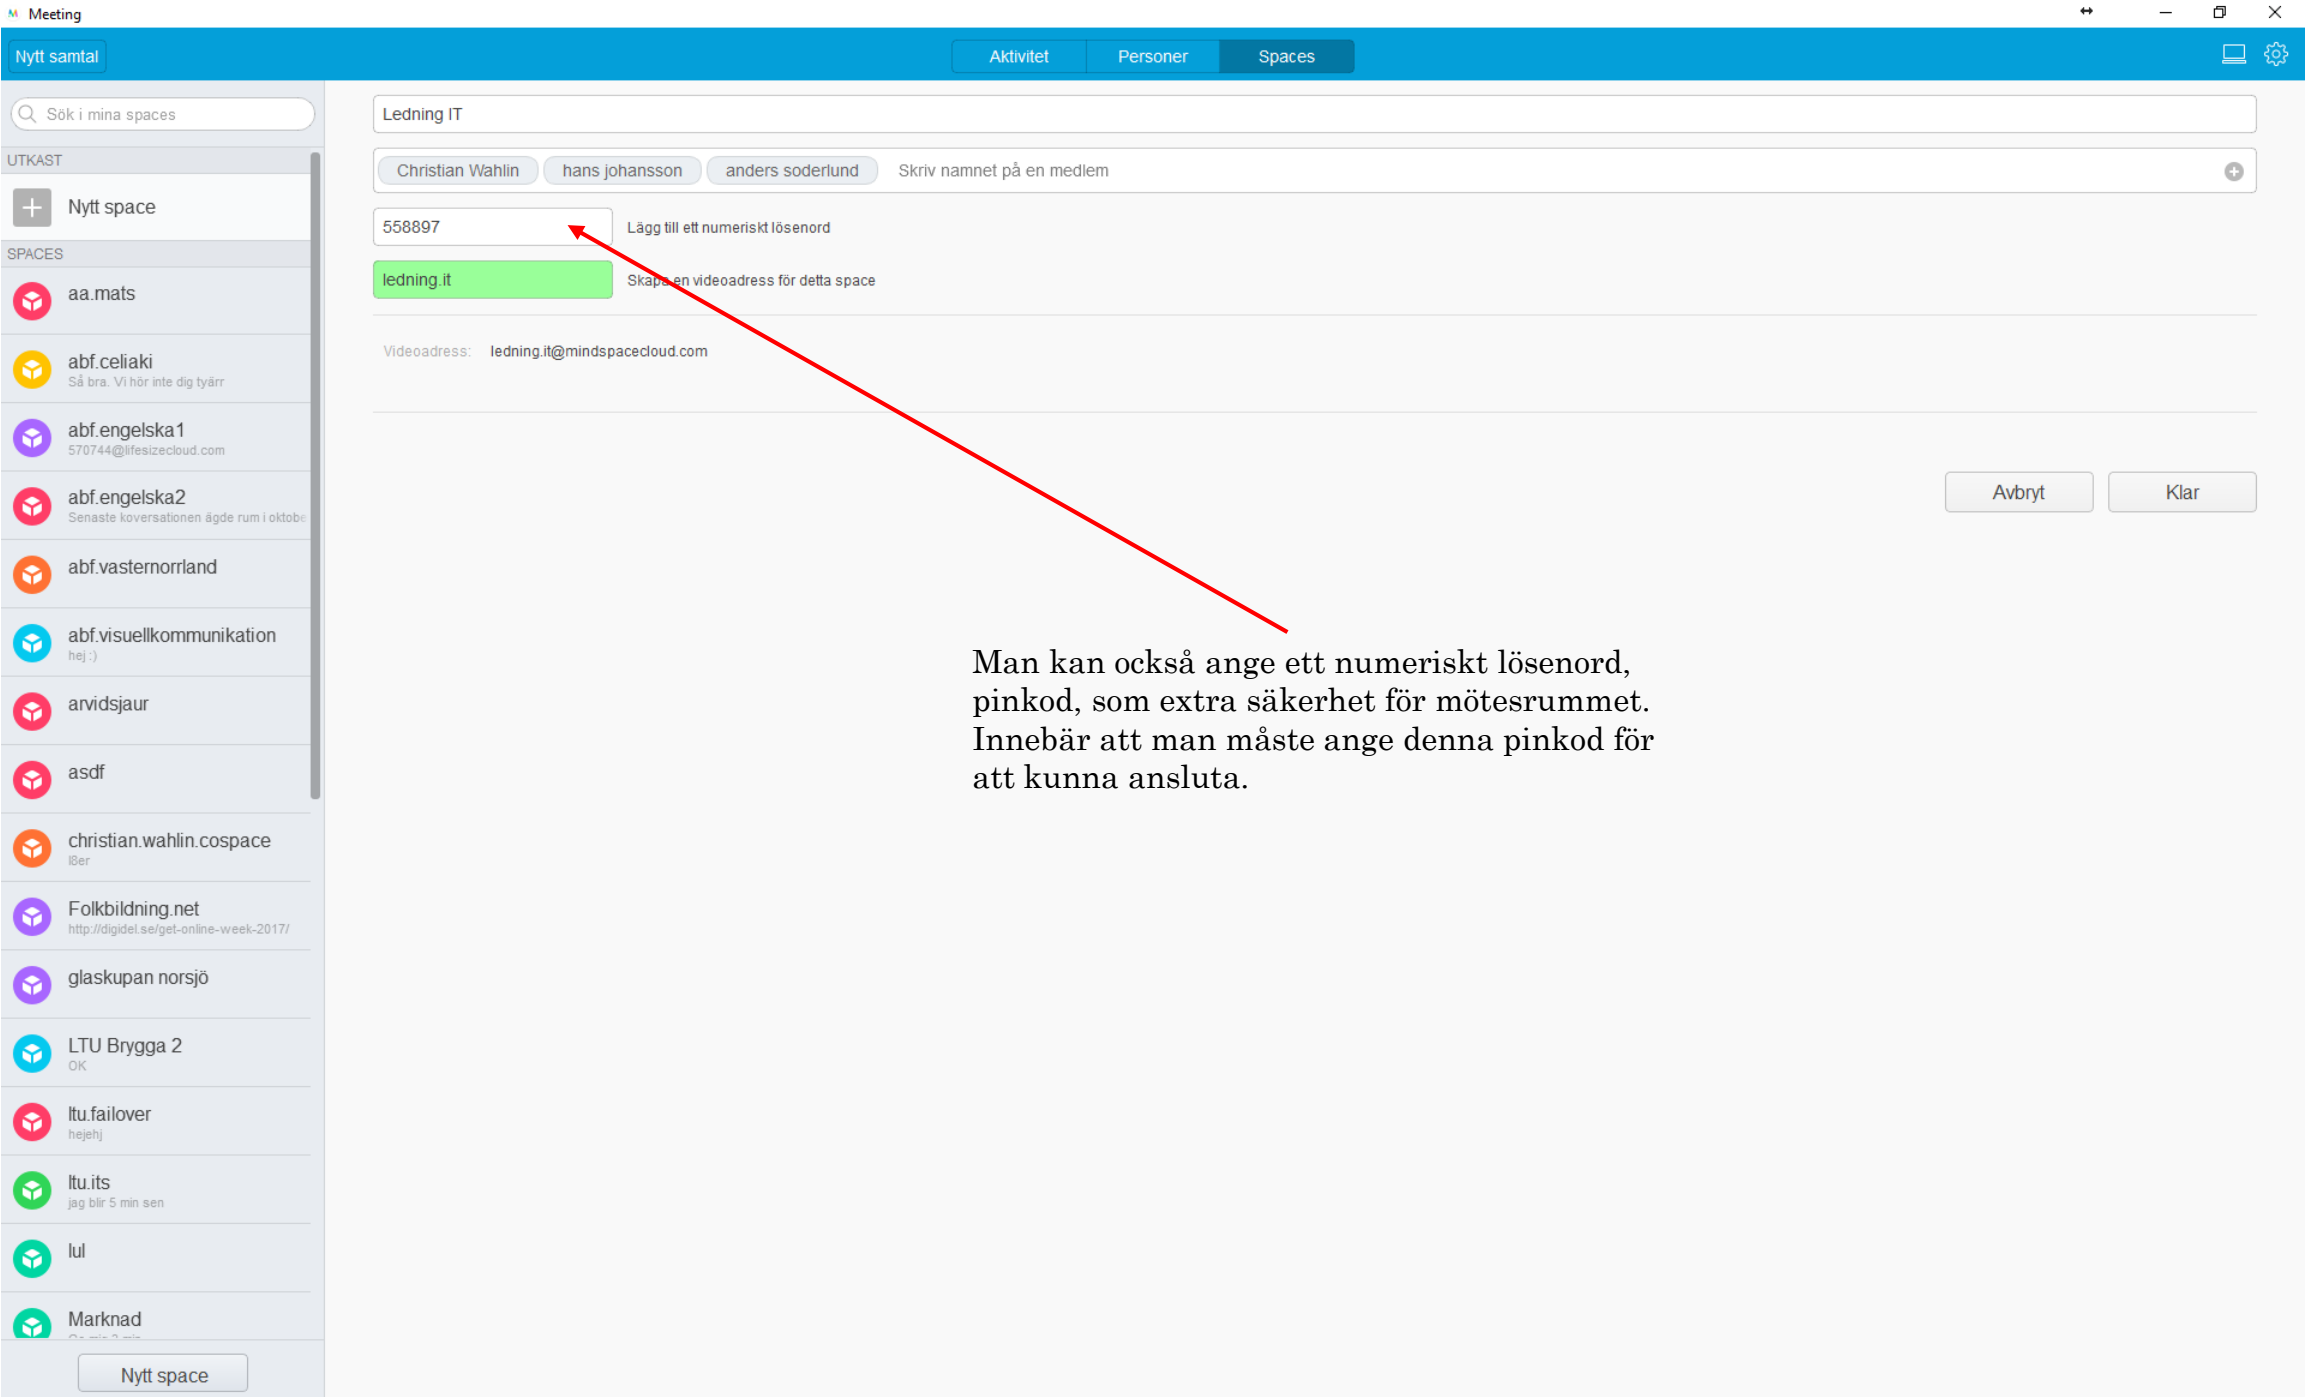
Meeting

Nytt samtal

Aktivitet Personer Spaces

Sök i mina spaces

UTKAST

Nytt space

SPACES

aa.mats

abf.celiaki
Så bra. Vi hör inte dig tyärr

abf.engelska1
570744@lifesizecloud.com

abf.engelska2
Senaste koversationen ägde rum i oktobe

abf.vasternorrland

abf.visuellkommunikation
hej :)

arvidsjaur

asdf

christian.wahlin.cospace
l8er

Folkbildning.net
http://digidel.se/get-online-week-2017/

glaskupan norsjö

LTU Brygga 2
OK

ltu.failover
hejehj

ltu.its
jag blir 5 min sen

lul

Marknad
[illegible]

Nytt space

Ledning IT

Christian Wahlin hans johansson anders soderlund Skriv namnet på en medlem

558897 Lägg till ett numeriskt lösenord

ledning.it Skapa en videoadress för detta space

Videoadress: ledning.it@mindspacecloud.com

Avbryt Klar

Man kan också ange ett numeriskt lösenord, pinkod, som extra säkerhet för mötesrummet. Innebär att man måste ange denna pinkod för att kunna ansluta.